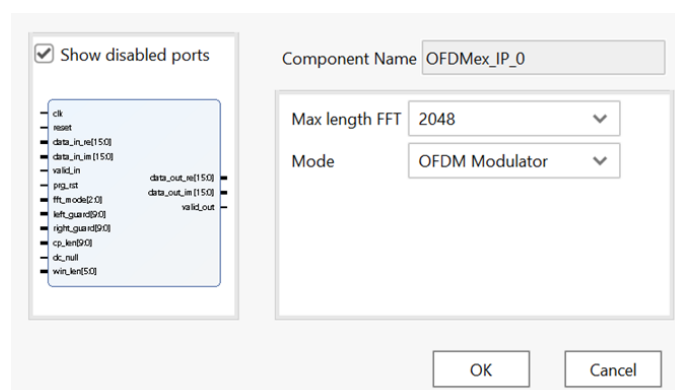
Show disabled ports

clk
reset
data_in_re[15:0]
data_in_im [15:0]
valid_in
prg_rst
fft_mode[2:0]
left_guard[9:0]
right_guard[9:0]
cp_len[9:0]
dc_null
win_len[5:0]

data_out_re[15:0]
data_out_im [15:0]
valid_out

Component Name OFDMex_IP_0

Max length FFT 2048

Mode OFDM Modulator

OK

Cancel